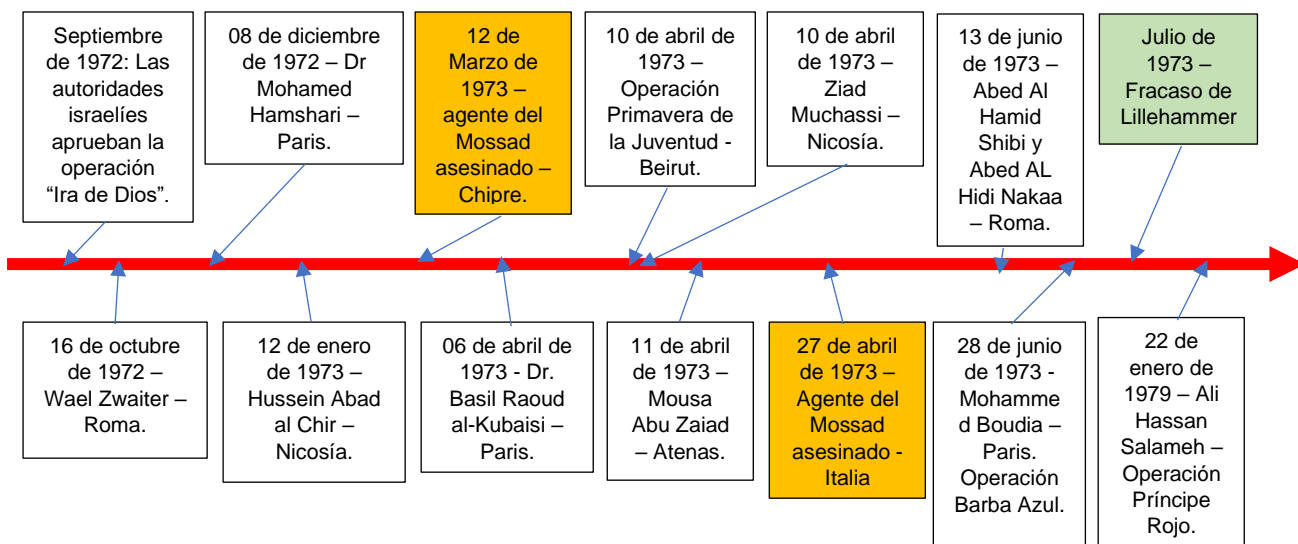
Septiembre de 1972: Las autoridades israelíes aprueban la operación “Ira de Dios”.

08 de diciembre de 1972 – Dr Mohamed Hamshari – Paris.

12 de Marzo de 1973 – agente del Mossad asesinado – Chipre.

10 de abril de 1973 – Operación Primavera de la Juventud - Beirut.

10 de abril de 1973 – Ziad Muchassi – Nicosía.

13 de junio de 1973 – Abed Al Hamid Shibi y Abed AL Hidi Nakaa – Roma.

Julio de 1973 – Fracaso de Lillehammer

16 de octubre de 1972 – Wael Zwaiter – Roma.

12 de enero de 1973 – Hussein Abad al Chir – Nicosía.

06 de abril de 1973 - Dr. Basil Raoud al-Kubaisi – Paris.

11 de abril de 1973 – Mousa Abu Zaiad – Atenas.

27 de abril de 1973 – Agente del Mossad asesinado - Italia

28 de junio de 1973 - Mohammed Boudia – Paris. Operación Barba Azul.

22 de enero de 1979 – Ali Hassan Salameh – Operación Príncipe Rojo.